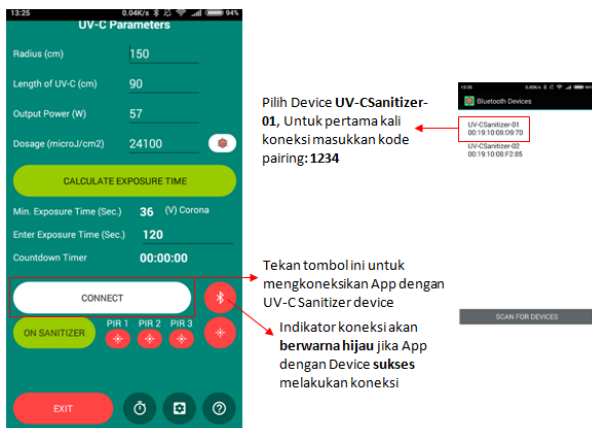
13:25 0.04K/s 94%

UV-C Parameters

Radius (cm) 150

Length of UV-C (cm) 90

Output Power (W) 57

Dosage (microJ/cm2) 24100

CALCULATE EXPOSURE TIME

Min. Exposure Time (Sec.) 36 (V) Corona

Enter Exposure Time (Sec.) 120

Countdown Timer 00:00:00

CONNECT

ON SANITIZER PIR 1 PIR 2 PIR 3

EXIT

Pilih Device **UV-CSanitizer-01**, Untuk pertama kali koneksi masukkan kode pairing: **1234**

Bluetooth Devices

UV-CSanitizer-01
00:19:10:08:09:70

UV-CSanitizer-02
00:19:10:08:F2:85

SCAN FOR DEVICES

Tekan tombol ini untuk mengkoneksikan App dengan UV-C Sanitizer device

Indikator koneksi akan **berwarna hijau** jika App dengan Device **sukses** melakukan koneksi